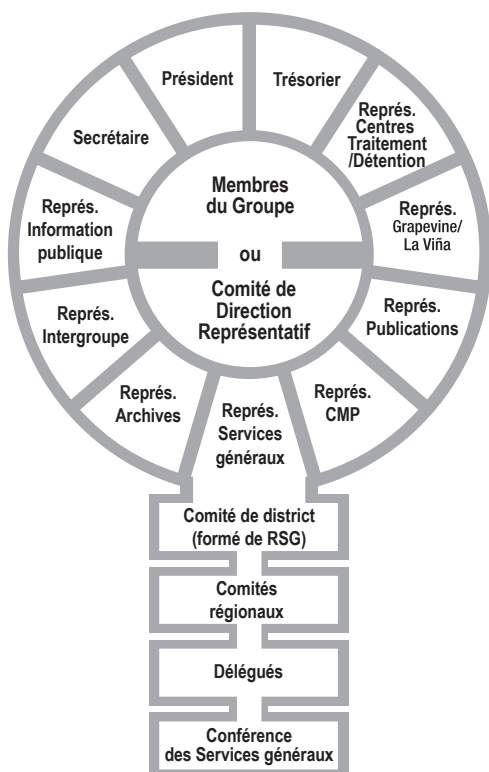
Président

Trésorier

Représ. Centres Traitement /Détention

Représ. Grapevine/ La Viña

Représ. Publications

Représ. CMP

Représ. Services généraux

Représ. Archives

Représ. Intergroupe

Représ. Information publique

Secrétaire

Membres du Groupe

ou

Comité de Direction Représentatif

Comité de district (formé de RSG)

Comités régionaux

Délégués

Conférence des Services généraux